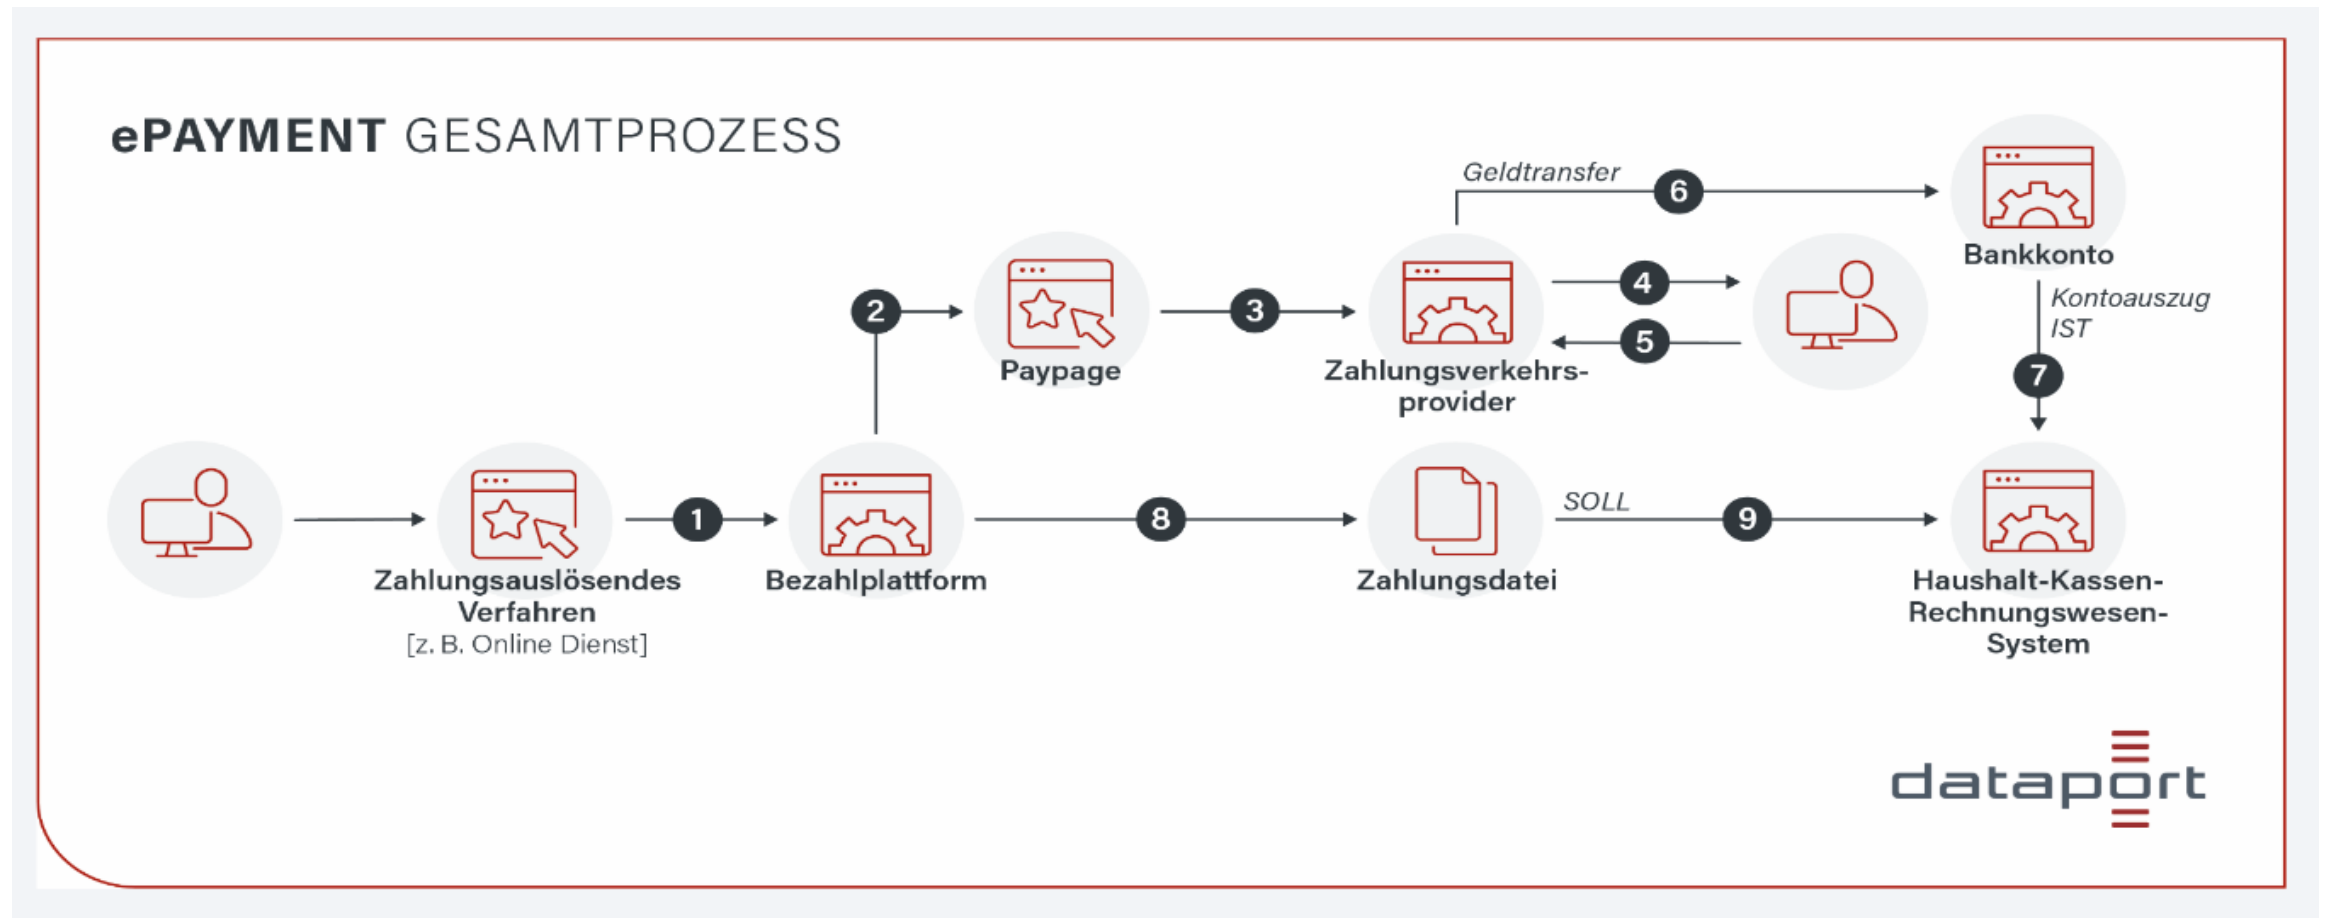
ePAYMENT GESAMTPROZESS

Geldtransfer
6
Bankkonto
2
Paypage
3
Zahlungsverkehrsprovider
4
5
Kontoauszug IST
7
Zahlungsauslösendes Verfahren
[z. B. Online Dienst]
1
Bezahlplattform
8
Zahlungsdatei
SOLL
9
Haushalt-Kassen-Rechnungswesen-System

dataport